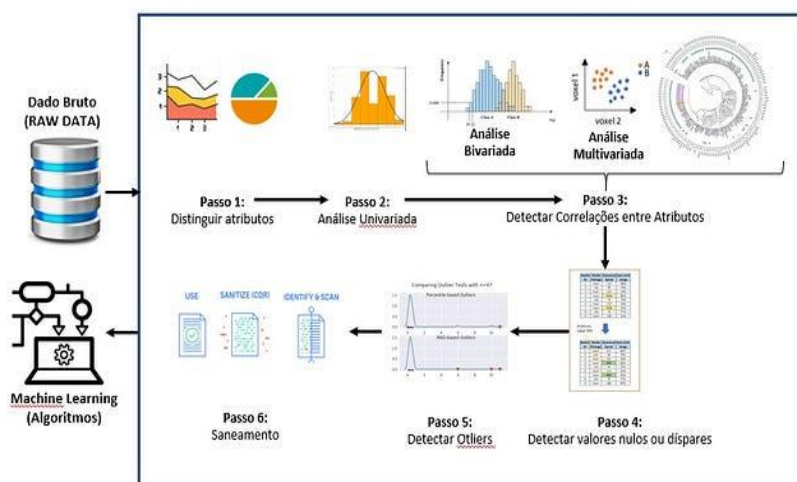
Dado Bruto
(RAW DATA)

Análise Bivariada

voxel 1

voxel 2

A
B

Análise Multivariada

Passo 1:
Distinguir atributos

Passo 2:
Análise Univariada

Passo 3:
Detectar Correlações entre Atributos

USE

SANITIZE (COR)

IDENTIFY & SCAN

Comparing Outlier Tests

Percentile-based Outliers

MAD-based Outliers

Machine Learning
(Algoritmos)

Passo 6:
Saneamento

Passo 5:
Detectar Otliers

Passo 4:
Detectar valores nulos ou dispares